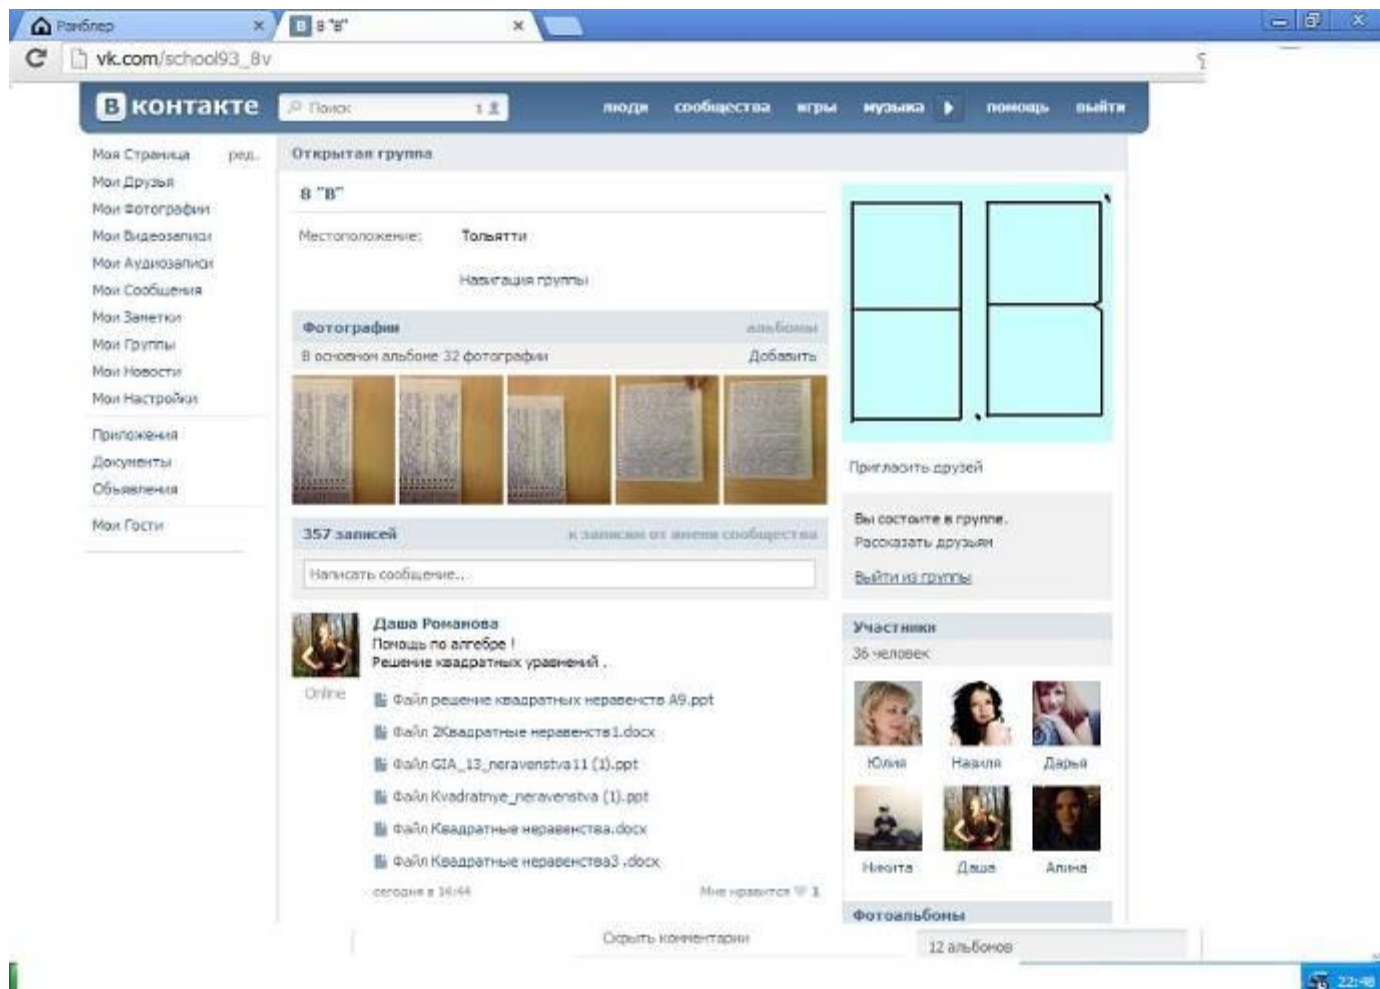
Рамблер
8 "В"
vk.com/school93_8v

В контакте
Поиск
люди сообщества игры музыка помощь выйти

Моя Страница ред.
Мои Друзья
Мои Фотографии
Мои Видеозаписи
Мои Аудиозаписи
Мои Сообщения
Мои Заметки
Мои Группы
Мои Новости
Мои Настройки
Приложения
Документы
Объявления
Мои Гости

Открытая группа
8 "В"
Местоположение: Тольятти
Навигация группы

Фотографии альбомы
В основном альбоме 32 фотографии Добавить

357 записей к записям от имени сообщества
Написать сообщение...

Даша Романова
Помощь по алгебре !
Решение квадратных уравнений .
Online
Файл решение квадратных неравенств А9.ppt
Файл 2Квадратные неравенства1.docx
Файл GIA_13_neravenstva11 (1).ppt
Файл Kvadratnye_neravenstva (1).ppt
Файл Квадратные неравенства.docx
Файл Квадратные неравенства3 .docx
сегодня в 14:44
Мне нравится 1
Скрыть комментарии

Пригласить друзей
Вы состоите в группе.
Рассказать друзьям
Выйти из группы

Участники
36 человек
Юлия Наиля Дарья
Никита Даша Алина

Фотоальбомы
12 альбомов

22:48